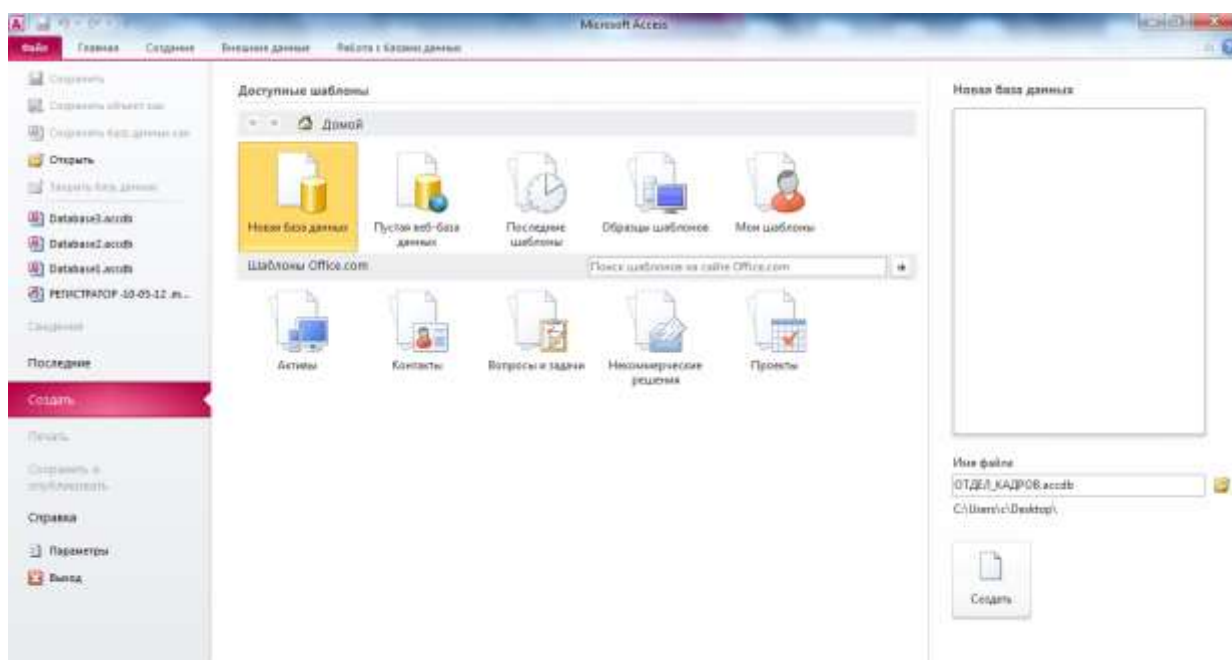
Microsoft Access

Файл Главная Создание Внешние данные Работа с базами данных

Сохранить
Сохранить объект как
Сохранить базу данных как
Открыть
Закрыть базу данных
Database3.accdb
Database2.accdb
Database1.accdb
РЕГИСТРАТОР-10-05-12.m...
Сведения
Последние
Создать
Печать
Сохранить и опубликовать
Справка
Параметры
Выход

Доступные шаблоны

Домой

Новая база данных
Пустая веб-база данных
Последние шаблоны
Образцы шаблонов
Мои шаблоны

Шаблоны Office.com

Поиск шаблонов на сайте Office.com

Активы
Контакты
Вопросы и задачи
Некоммерческие решения
Проекты

Новая база данных

Имя файла
ОТДЕЛ_КАДРОВ.accdb
C:\Users\c\Desktop\

Создать